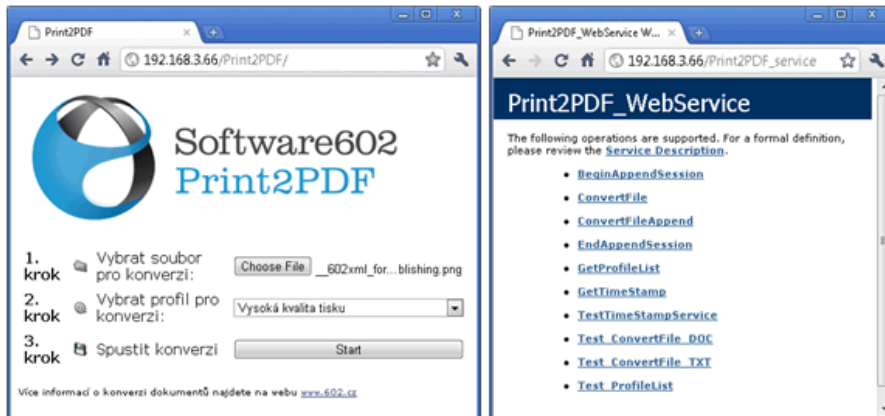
Print2PDF

192.168.3.66/Print2PDF/

Software602
Print2PDF

1. krok Vybrat soubor pro konverzi: Choose File __602xml_for....blishing.png

2. krok Vybrat profil pro konverzi: Vysoká kvalita tisku

3. krok Spustit konverzi Start

Více informací o konverzi dokumentů najdete na webu www.602.cz

Print2PDF_WebService W...

192.168.3.66/Print2PDF_service

Print2PDF_WebService

The following operations are supported. For a formal definition, please review the Service Description.

- BeginAppendSession
- ConvertFile
- ConvertFileAppend
- EndAppendSession
- GetProfileList
- GetTimeStamp
- TestTimeStampService
- Test_ConvertFile_DOC
- Test_ConvertFile_TXT
- Test_ProfileList